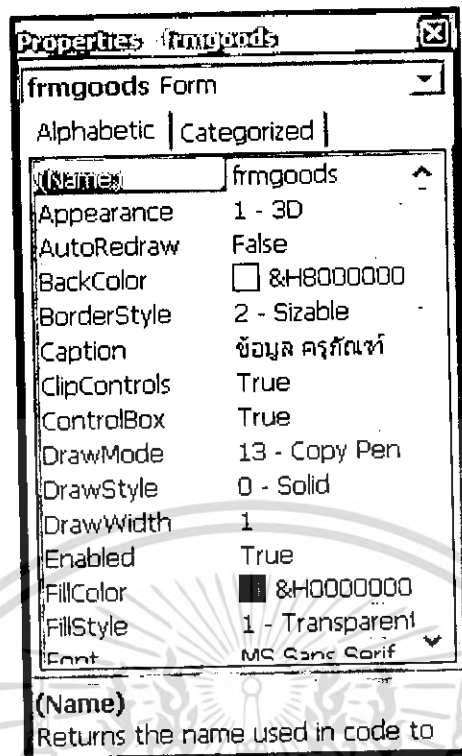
Properties - frmgoods

frmgoods Form

Alphabetic | Categorized

| | |
|---|---|
| (Name) | frmgoods |
| Appearance | 1 - 3D |
| AutoRedraw | False |
| BackColor | &H8000000 |
| BorderStyle | 2 - Sizable |
| Caption | ข้อมูล ครุภัณฑ์ |
| ClipControls | True |
| ControlBox | True |
| DrawMode | 13 - Copy Pen |
| DrawStyle | 0 - Solid |
| DrawWidth | 1 |
| Enabled | True |
| FillColor | &H0000000 |
| FillStyle | 1 - Transparent |
| Font | MS Sans Serif |

(Name)
Returns the name used in code to